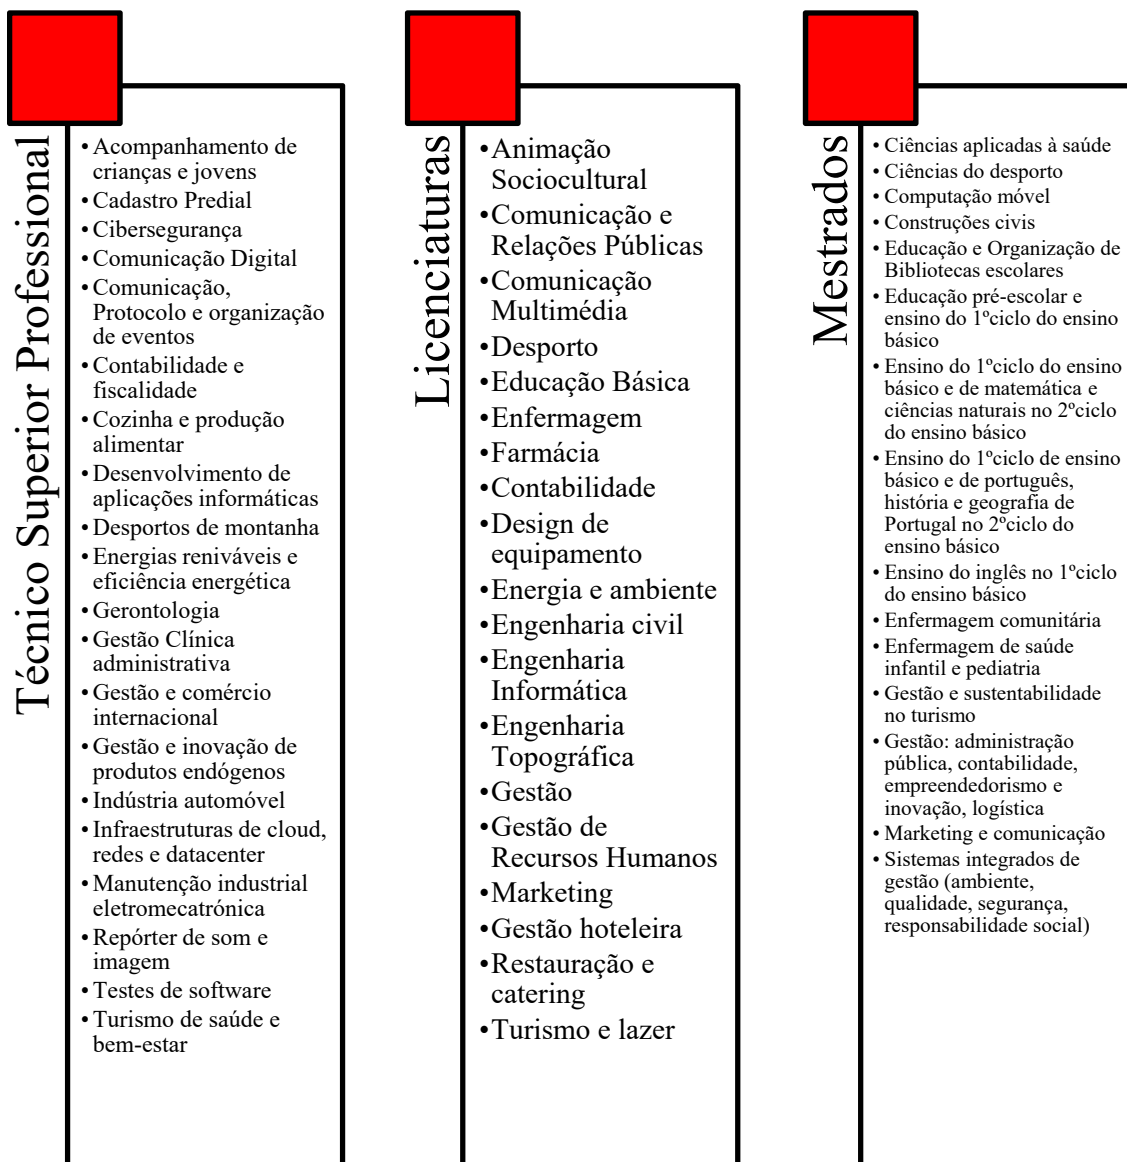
Técnico Superior Professional

• Acompanhamento de crianças e jovens
• Cadastro Predial
• Cibersegurança
• Comunicação Digital
• Comunicação, Protocolo e organização de eventos
• Contabilidade e fiscalidade
• Cozinha e produção alimentar
• Desenvolvimento de aplicações informáticas
• Desportos de montanha
• Energias reniváveis e eficiência energética
• Gerontologia
• Gestão Clínica administrativa
• Gestão e comércio internacional
• Gestão e inovação de produtos endógenos
• Indústria automóvel
• Infraestruturas de cloud, redes e datacenter
• Manutenção industrial eletromecatrónica
• Repórter de som e imagem
• Testes de software
• Turismo de saúde e bem-estar

Licenciaturas

• Animação Sociocultural
• Comunicação e Relações Públicas
• Comunicação Multimédia
• Desporto
• Educação Básica
• Enfermagem
• Farmácia
• Contabilidade
• Design de equipamento
• Energia e ambiente
• Engenharia civil
• Engenharia Informática
• Engenharia Topográfica
• Gestão
• Gestão de Recursos Humanos
• Marketing
• Gestão hoteleira
• Restauração e catering
• Turismo e lazer

Mestrados

• Ciências aplicadas à saúde
• Ciências do desporto
• Computação móvel
• Construções civis
• Educação e Organização de Bibliotecas escolares
• Educação pré-escolar e ensino do 1ºciclo do ensino básico
• Ensino do 1ºciclo do ensino básico e de matemática e ciências naturais no 2ºciclo do ensino básico
• Ensino do 1ºciclo de ensino básico e de português, história e geografia de Portugal no 2ºciclo do ensino básico
• Ensino do inglês no 1ºciclo do ensino básico
• Enfermagem comunitária
• Enfermagem de saúde infantil e pediatria
• Gestão e sustentabilidade no turismo
• Gestão: administração pública, contabilidade, empreendedorismo e inovação, logística
• Marketing e comunicação
• Sistemas integrados de gestão (ambiente, qualidade, segurança, responsabilidade social)